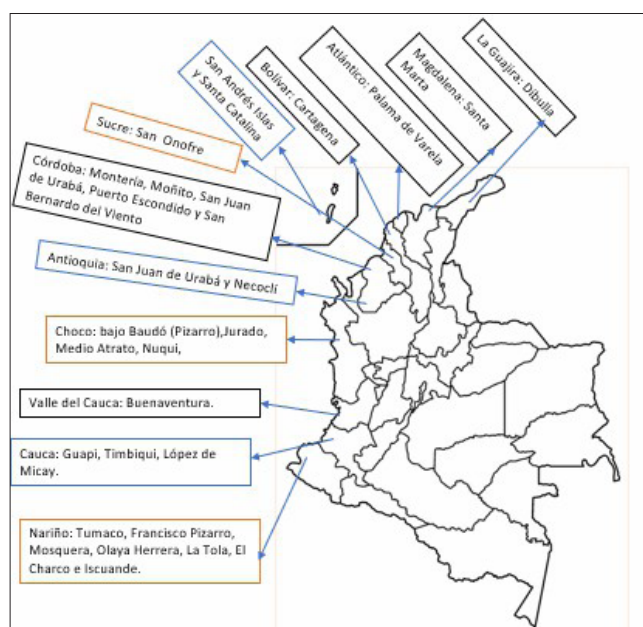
San Andrés Islas y Santa Catalina

Bolívar: Cartagena

Atlántico: Palama de Varela

Magdalena: Santa Marta

La Guajira: Dibulla

Sucre: San Onofre

Córdoba: Montería, Moñito, San Juan de Urabá, Puerto Escondido y San Bernardo del Viento

Antioquia: San Juan de Urabá y Necoclí

Choco: bajo Baudó (Pizarro),Jurado, Medio Atrato, Nuqui,

Valle del Cauca: Buenaventura.

Cauca: Guapi, Timbiqui, López de Micay.

Nariño: Tumaco, Francisco Pizarro, Mosquera, Olaya Herrera, La Tola, El Charco e Iscuande.